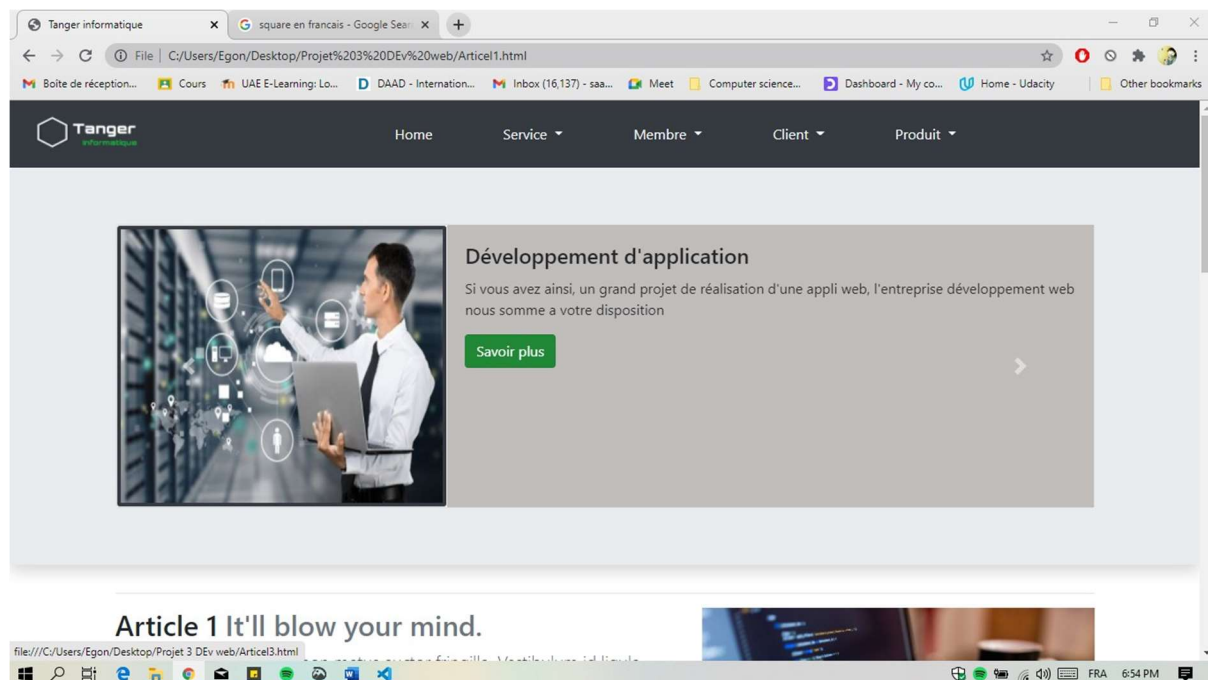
Tanger informatique
square en francais - Google Sear

File | C:/Users/Egon/Desktop/Projet%203%20DEv%20web/Article1.html

Boîte de réception... Cours UAE E-Learning: Lo... DAAD - Internation... Inbox (16,137) - saa... Meet Computer science... Dashboard - My co... Home - Udacity Other bookmarks

Tanger informatique

Home Service Membre Client Produit

Développement d'application

Si vous avez ainsi, un grand projet de réalisation d'une appli web, l'entreprise développement web nous somme a votre disposition

Savoir plus

Article 1 It'll blow your mind.

file:///C:/Users/Egon/Desktop/Projet 3 DEv web/Article3.html

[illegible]

FRA 6:54 PM